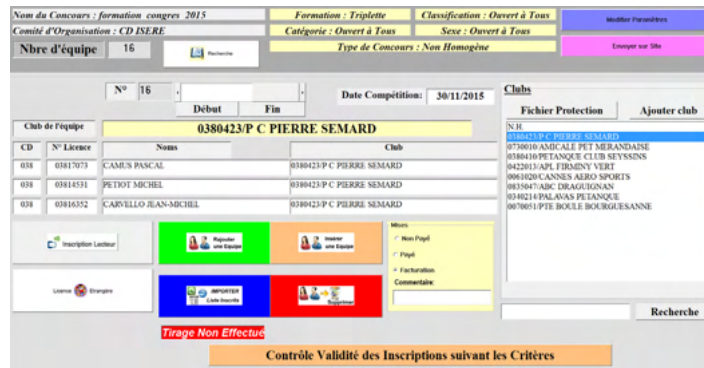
Nom du Concours : formation congres 2015
Comité d'Organisation : CD ISERE
Formation : Triplette
Catégorie : Ouvert à Tous
Classification : Ouvert à Tous
Sexe : Ouvert à Tous
Type de Concours : Non Homogène
Modifier Paramètres
Envoyer sur Site

Nbre d'équipe 16
Recherche

N° 16
Début
Fin
Date Compétition: 30/11/2015

Clubs
Fichier Protection
Ajouter club

Club de l'équipe
0380423/P C PIERRE SEMARD

| CD | N° Licence | Noms | Club |
|---|---|---|---|
| 038 | 03817073 | CAMUS PASCAL | 0380423/P C PIERRE SEMARD |
| 038 | 03814531 | PETIOT MICHEL | 0380423/P C PIERRE SEMARD |
| 038 | 03816352 | CARVELLO JEAN-MICHEL | 0380423/P C PIERRE SEMARD |

N.H.
0380423/P C PIERRE SEMARD
0730010/AMICALE PET MERANDAISE
0380430/PETANQUE CLUB SEYSSINS
0422013/APL FIRMINY VERT
0061020/CANNES AERO SPORTS
0835047/ABC DRAGUIGNAN
0340214/PALAVAS PETANQUE
0070051/PTE BOULE BOURGUESANNE

Inscription Lecteur
Rajouter une Equipe
Insérer une Equipe
Licence Etrangère
IMPORTER Liste Inscrits
Supprimer

Mises
Non Payé
Payé
Facturation
Commentaire:

Recherche

Tirage Non Effectué

Contrôle Validité des Inscriptions suivant les Critères